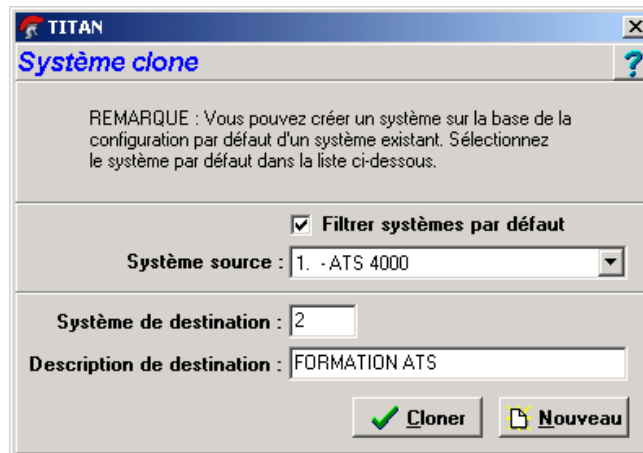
TITAN
Système clone
?

REMARQUE : Vous pouvez créer un système sur la base de la configuration par défaut d'un système existant. Sélectionnez le système par défaut dans la liste ci-dessous.

Filtrer systèmes par défaut

Système source : 1. - ATS 4000

Système de destination : 2

Description de destination : FORMATION ATS

Cloner

Nouveau